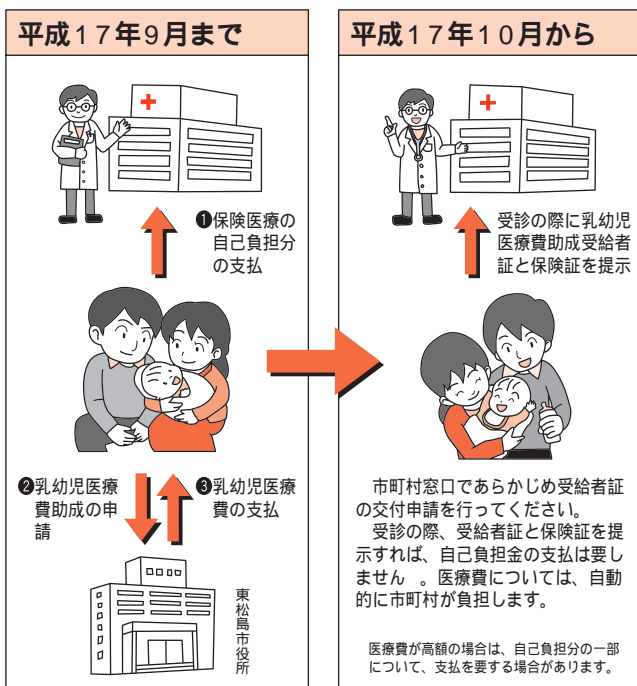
平成17年9月まで

❶保険医療の自己負担分の支払

❷乳幼児医療費助成の申請

❸乳幼児医療費の支払

東松島市役所

平成17年10月から

受診の際に乳幼児医療費助成受給者証と保険証を提示

市町村窓口であらかじめ受給者証の交付申請を行ってください。

受診の際、受給者証と保険証を提示すれば、自己負担金の支払は要しません 。医療費については、自動的に市町村が負担します。

医療費が高額の場合は、自己負担分の一部について、支払を要する場合があります。